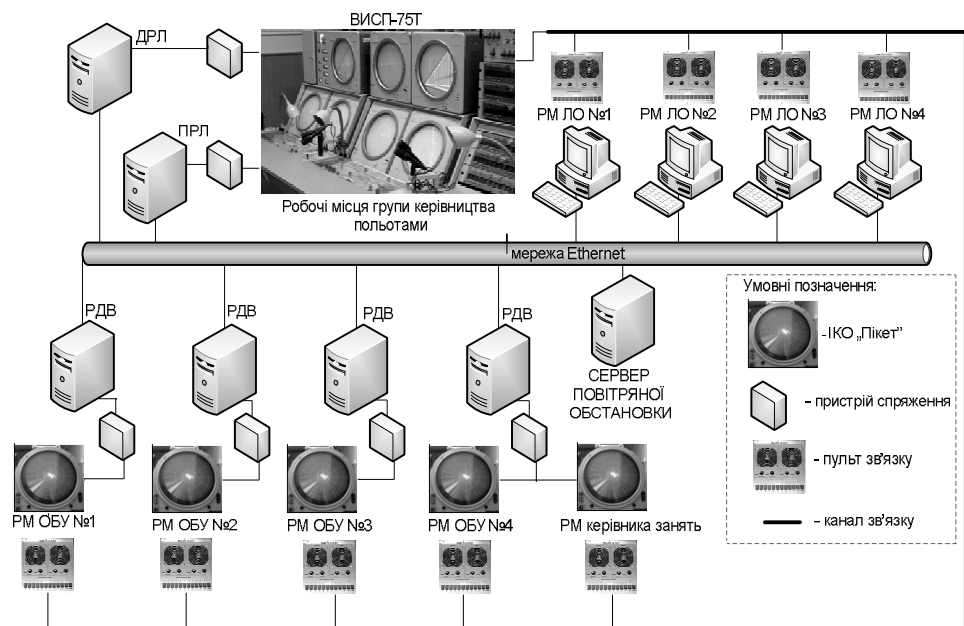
ДРЛ

ВИСП-75Т

РМ ЛО №1

РМ ЛО №2

РМ ЛО №3

РМ ЛО №4

ПРЛ

Робочі місця групи керівництва польотами

мережа Ethernet

РДВ

РДВ

РДВ

РДВ

СЕРВЕР ПОВІТРЯНОЇ ОБСТАНОВКИ

Умовні позначення:

- ІКО „Пікет”

- пристрій спряження

- пульт зв'язку

- канал зв'язку

РМ ОБУ №1

РМ ОБУ №2

РМ ОБУ №3

РМ ОБУ №4

РМ керівника занять